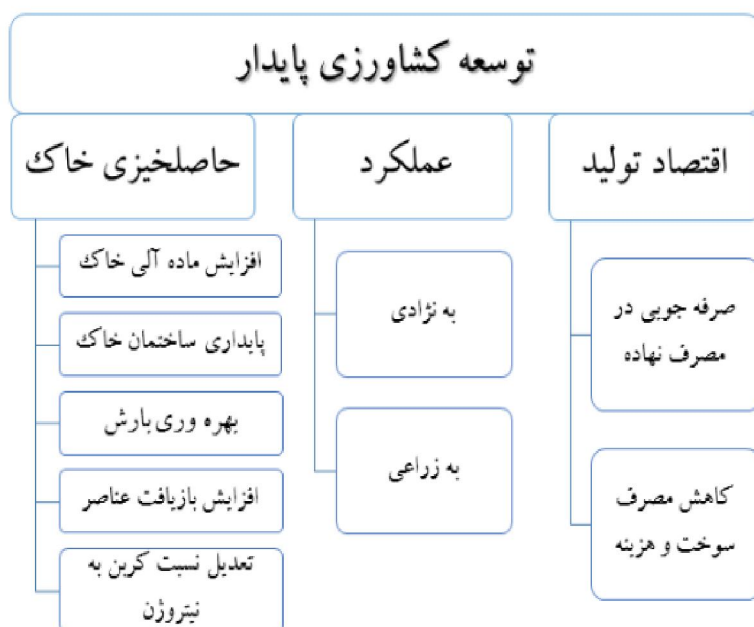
توسعه کشاورزی پایدار

اقتصاد تولید

صرفه جویی در مصرف نهاده

کاهش مصرف سوخت و هزینه

عملکرد

به نژادی

به زراعی

حاصلخیزی خاک

افزایش ماده آلی خاک

پایداری ساختمان خاک

بهره وری بارش

افزایش بازیافت عناصر

تعدیل نسبت کربن به نیتروژن